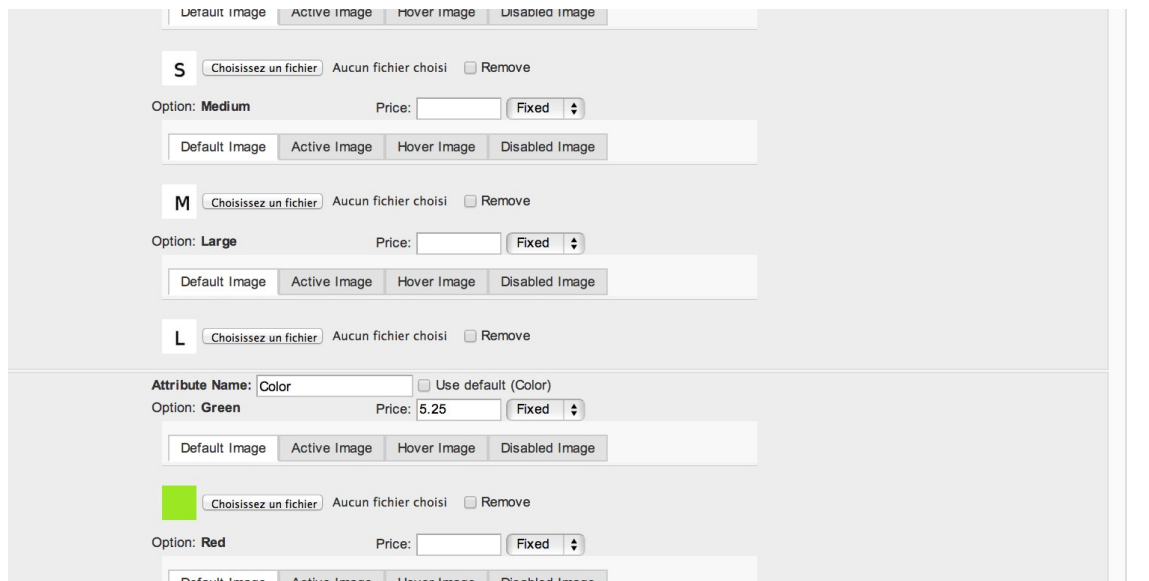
Default Image | Active Image | Hover Image | Disabled Image

S Choisissez un fichier Aucun fichier choisi Remove

Option: **Medium** Price: Fixed

Default Image | Active Image | Hover Image | Disabled Image

M Choisissez un fichier Aucun fichier choisi Remove

Option: **Large** Price: Fixed

Default Image | Active Image | Hover Image | Disabled Image

L Choisissez un fichier Aucun fichier choisi Remove

**Attribute Name:** Color Use default (Color)

Option: **Green** Price: 5.25 Fixed

Default Image | Active Image | Hover Image | Disabled Image

Choisissez un fichier Aucun fichier choisi Remove

Option: **Red** Price: Fixed

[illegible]